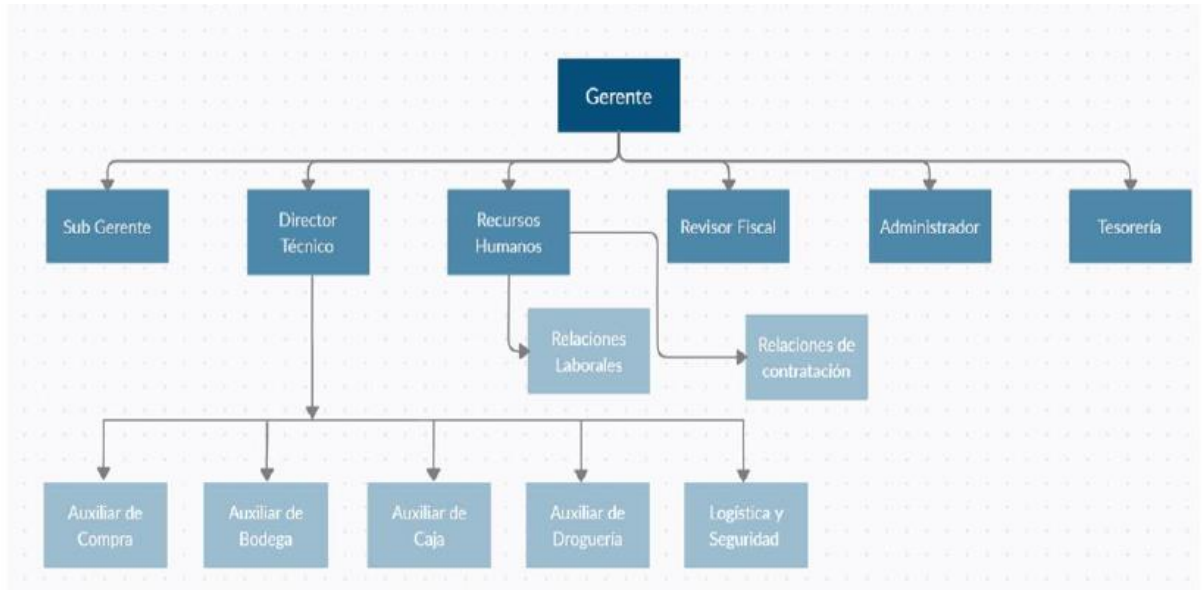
Gerente

Sub Gerente

Director Técnico

Recursos Humanos

Revisor Fiscal

Administrador

Tesorería

Relaciones Laborales

Relaciones de contratación

Auxiliar de Compra

Auxiliar de Bodega

Auxiliar de Caja

Auxiliar de Droguería

Logística y Seguridad